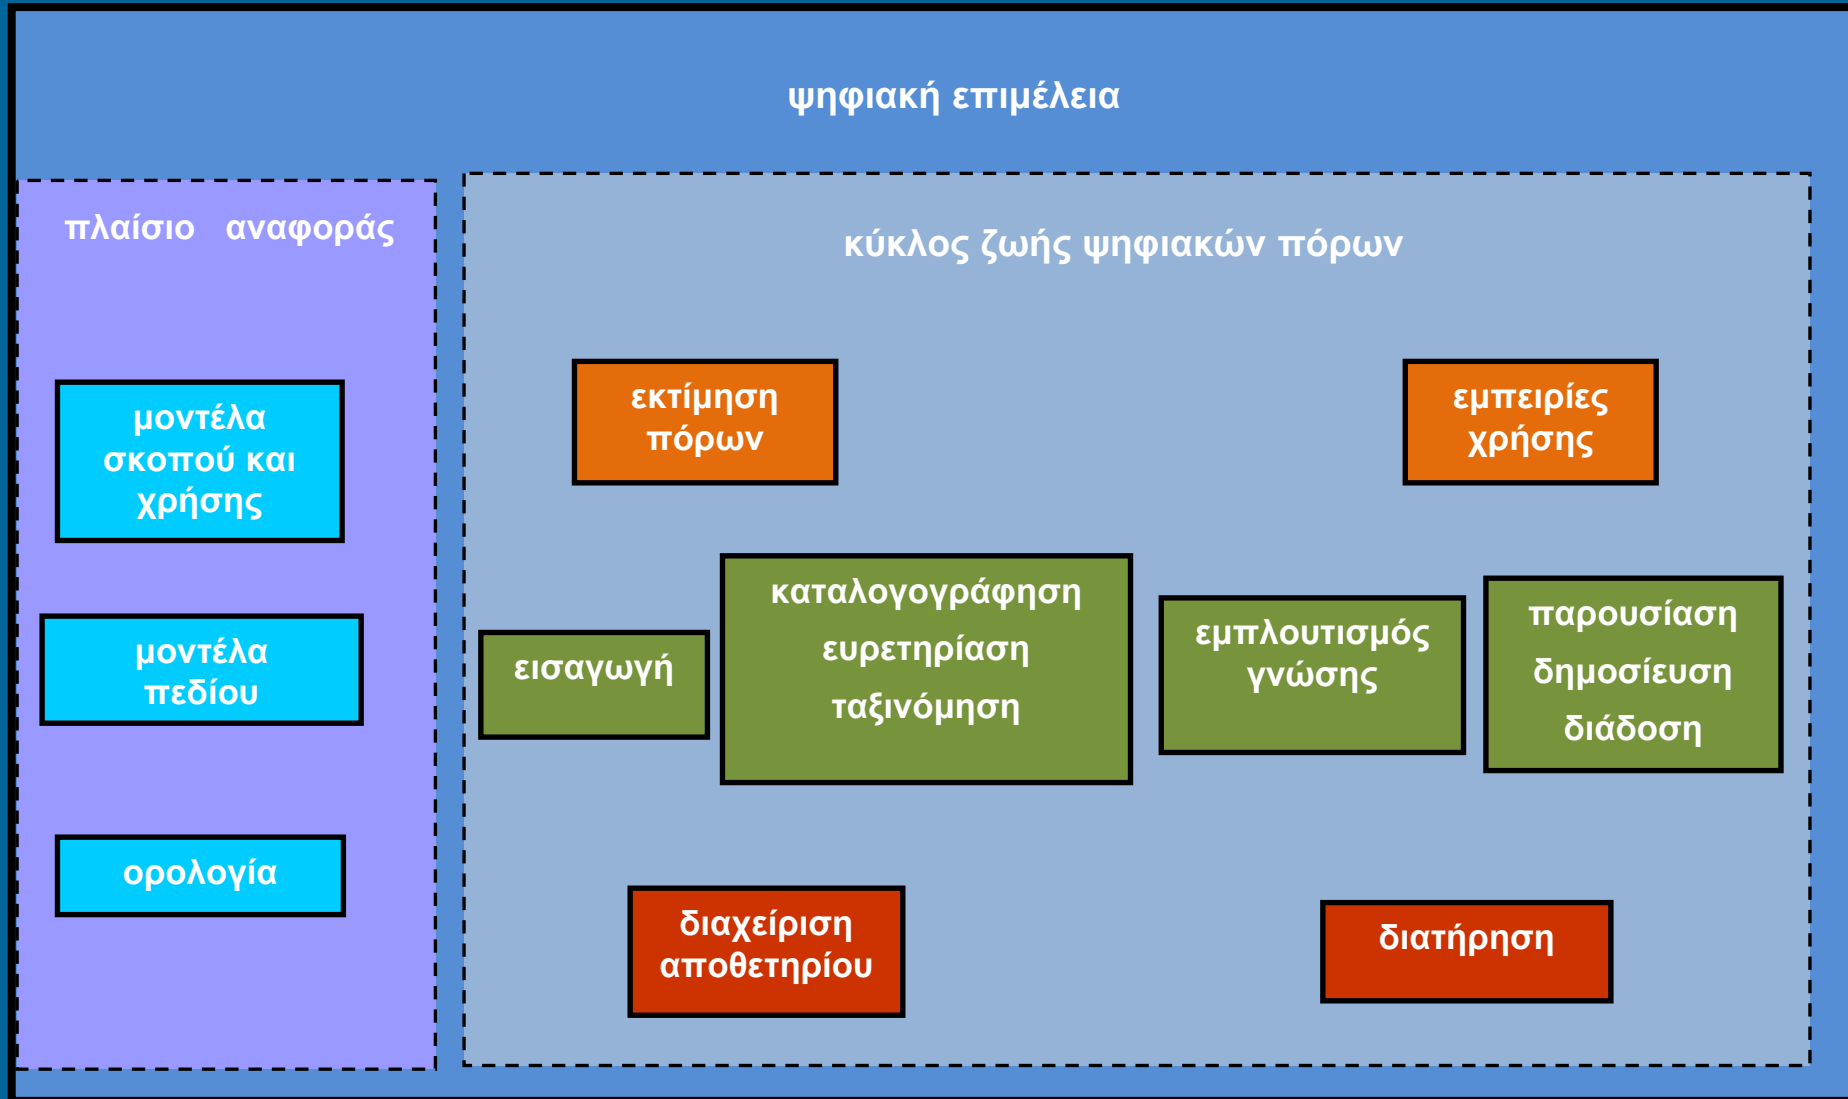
ψηφιακή επιμέλεια

πλαίσιο αναφοράς

μοντέλα σκοπού και χρήσης

μοντέλα πεδίου

ορολογία

κύκλος ζωής ψηφιακών πόρων

εκτίμηση πόρων

εμπειρίες χρήσης

εισαγωγή

καταλογογράφηση
ευρετηρίαση
ταξινόμηση

εμπλουτισμός γνώσης

παρουσίαση
δημοσίευση
διάδοση

διαχείριση αποθετηρίου

διατήρηση